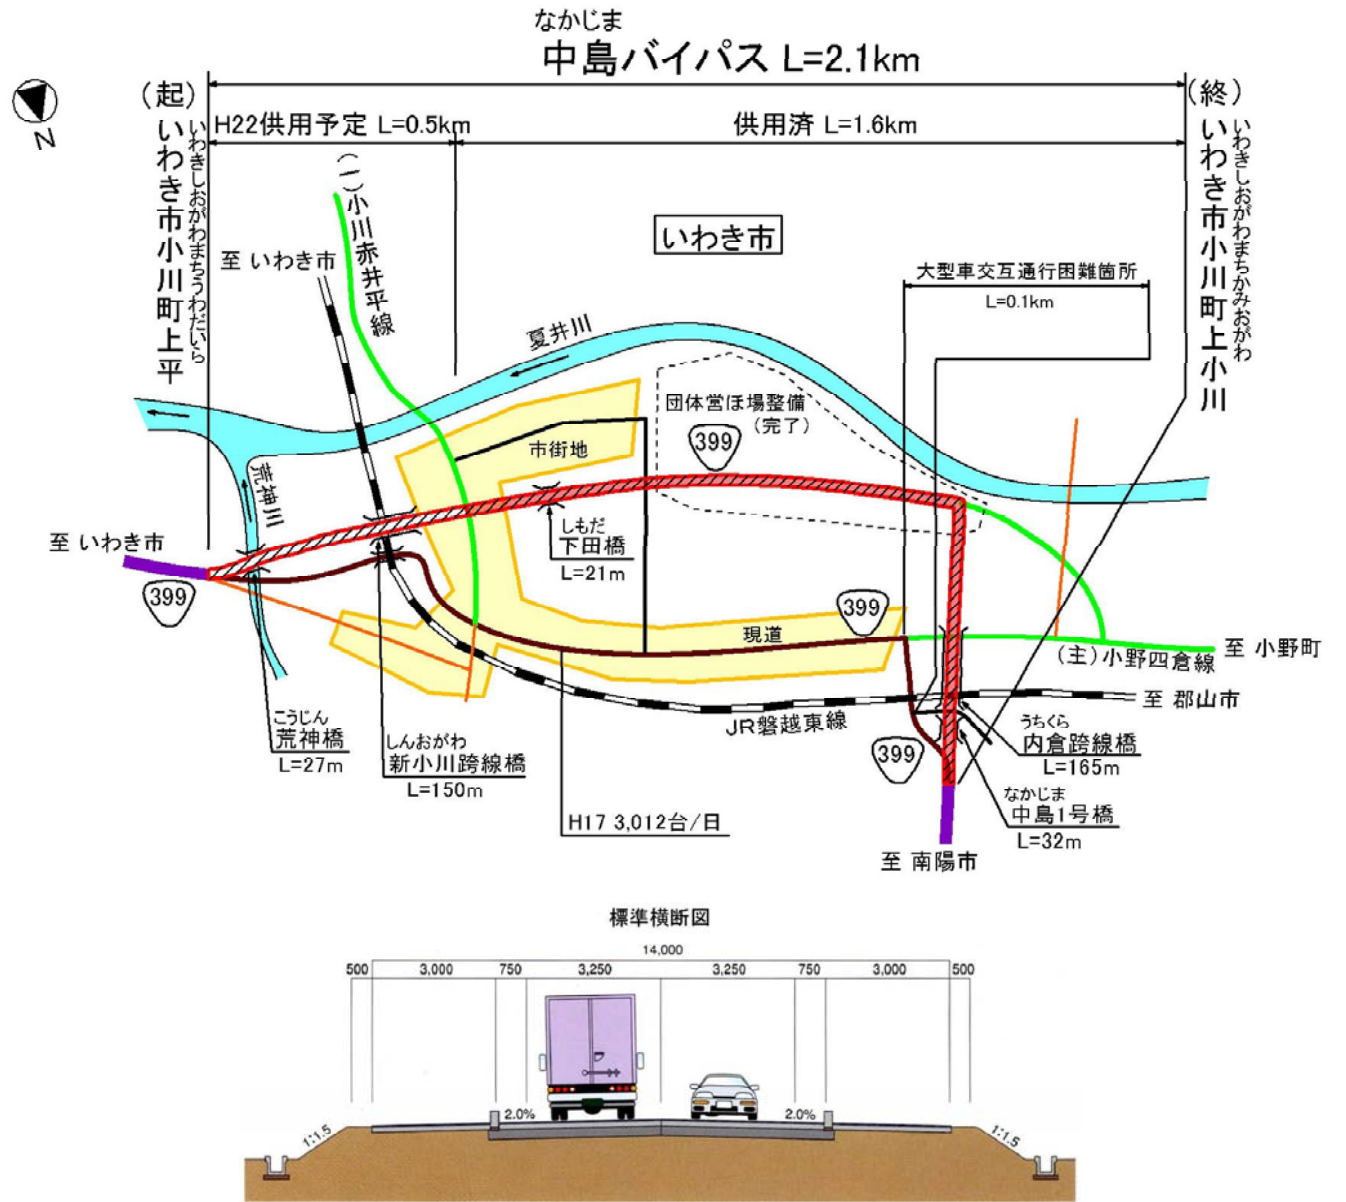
なかじま
中島バイパス L=2.1km

N

(起)
いわきしおがわまちうわだいら
いわき市小川町上平

H22供用予定 L=0.5km

供用済 L=1.6km

(終)
いわきしおがわまちかみおがわ
いわき市小川町上小川

(一)小川赤井平線

至 いわき市

いわき市

大型車交互通行困難箇所
L=0.1km

夏井川

団体営ほ場整備
(完了)

399

市街地

荒神川

しもだ
下田橋
L=21m

至 いわき市

399

399

現道

(主)小野四倉線

至 小野町

至 郡山市

JR磐越東線

こうじん
荒神橋
L=27m

しんおがわ
新小川跨線橋
L=150m

H17 3,012台/日

399

うちくら
内倉跨線橋
L=165m

なかじま
中島1号橋
L=32m

至 南陽市

標準横断図

14,000

500 | 3,000 | 750 | 3,250 | 3,250 | 750 | 3,000 | 500

1:1.5

2.0%

2.0%

1:1.5